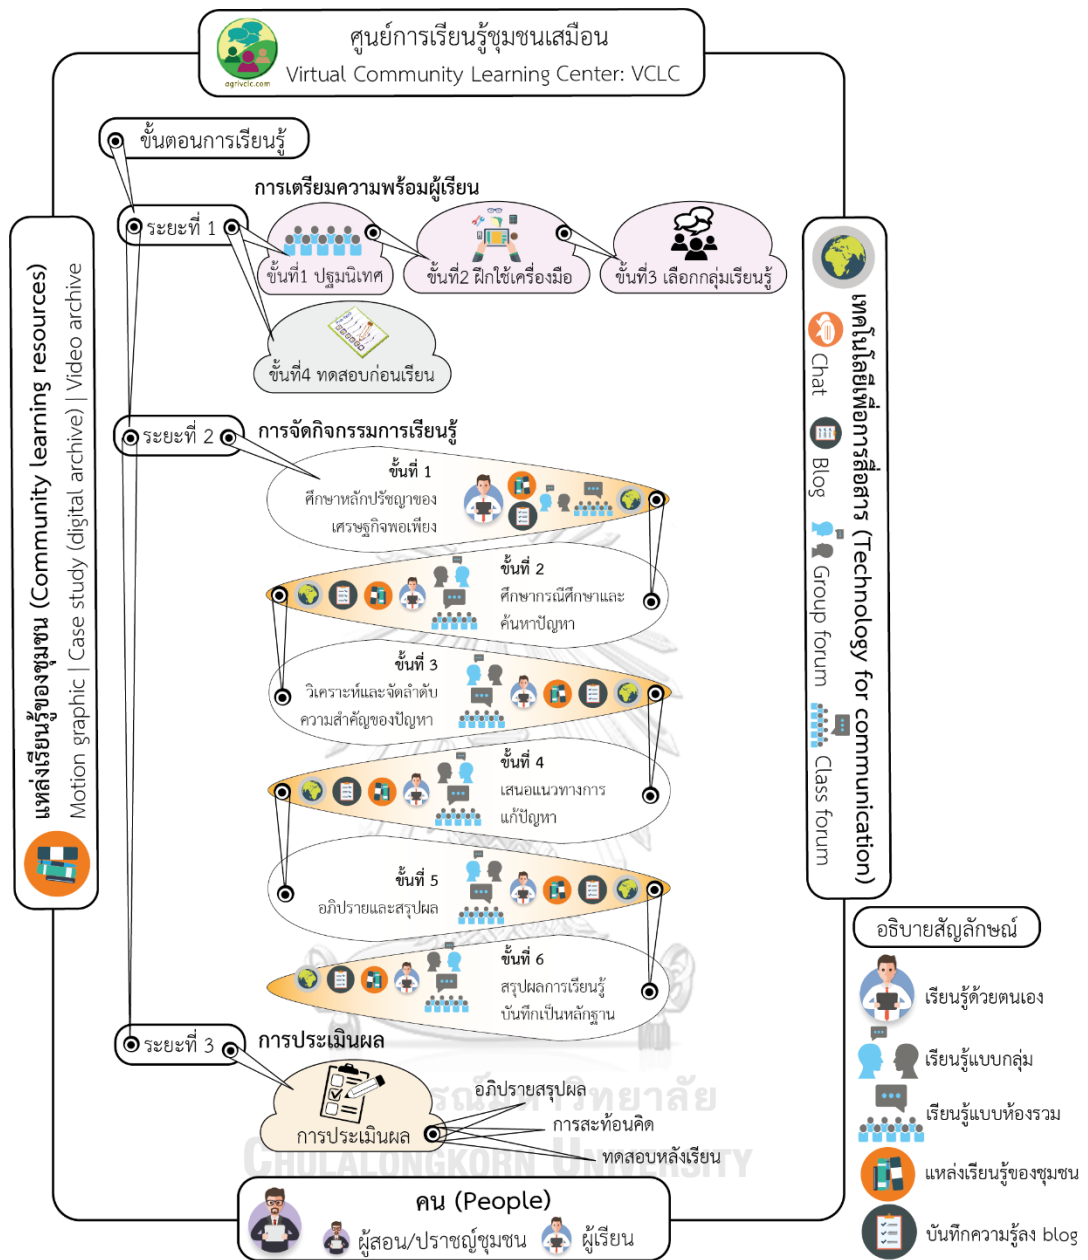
ศูนย์การเรียนรู้ชุมชนเสมือน
Virtual Community Learning Center: VCLC
ognvclc.com

ขั้นตอนการเรียนรู้

ระยะที่ 1
การเตรียมความพร้อมผู้เรียน
ขั้นที่1 ปฐมนิเทศ
ขั้นที่2 ฝึกใช้เครื่องมือ
ขั้นที่3 เลือกกลุ่มเรียนรู้
ขั้นที่4 ทดสอบก่อนเรียน

ระยะที่ 2
การจัดกิจกรรมการเรียนรู้
ขั้นที่ 1
ศึกษาหลักปรัชญาของเศรษฐกิจพอเพียง
ขั้นที่ 2
ศึกษากรณีศึกษาและค้นหาปัญหา
ขั้นที่ 3
วิเคราะห์และจัดลำดับความสำคัญของปัญหา
ขั้นที่ 4
เสนอแนวทางการแก้ปัญหา
ขั้นที่ 5
อภิปรายและสรุปผล
ขั้นที่ 6
สรุปผลการเรียนรู้ บันทึกเป็นหลักฐาน

ระยะที่ 3
การประเมินผล
การประเมินผล
อภิปรายสรุปผล
การสะท้อนคิด
ทดสอบหลังเรียน

แหล่งเรียนรู้ของชุมชน (Community learning resources)
Motion graphic | Case study (digital archive) | Video archive

เทคโนโลยีเพื่อการสื่อสาร (Technology for communication)
Chat
Blog
Group forum
Class forum

อธิบายสัญลักษณ์
เรียนรู้ด้วยตนเอง
เรียนรู้แบบกลุ่ม
เรียนรู้แบบห้องรวม
แหล่งเรียนรู้ของชุมชน
บันทึกความรู้ลง blog

คน (People)
ผู้สอน/ปราชญ์ชุมชน
ผู้เรียน

CHULALONGKORN UNIVERSITY